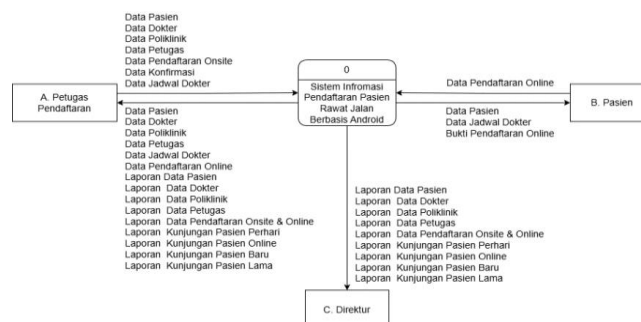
Data Pasien
Data Dokter
Data Poliklinik
Data Petugas
Data Pendaftaran Onsite
Data Konfirmasi
Data Jadwal Dokter

0

Sistem Infromasi Pendaftaran Pasien Rawat Jalan Berbasis Android

A. Petugas Pendaftaran

Data Pendaftaran Online

B. Pasien

Data Pasien
Data Jadwal Dokter
Bukti Pendaftaran Online

Data Pasien
Data Dokter
Data Poliklinik
Data Petugas
Data Jadwal Dokter
Data Pendaftaran Online
Laporan Data Pasien
Laporan Data Dokter
Laporan Data Poliklinik
Laporan Data Petugas
Laporan Data Pendaftaran Onsite & Online
Laporan Kunjungan Pasien Perhari
Laporan Kunjungan Pasien Online
Laporan Kunjungan Pasien Baru
Laporan Kunjungan Pasien Lama

Laporan Data Pasien
Laporan Data Dokter
Laporan Data Poliklinik
Laporan Data Petugas
Laporan Data Pendaftaran Onsite & Online
Laporan Kunjungan Pasien Perhari
Laporan Kunjungan Pasien Online
Laporan Kunjungan Pasien Baru
Laporan Kunjungan Pasien Lama

C. Direktur